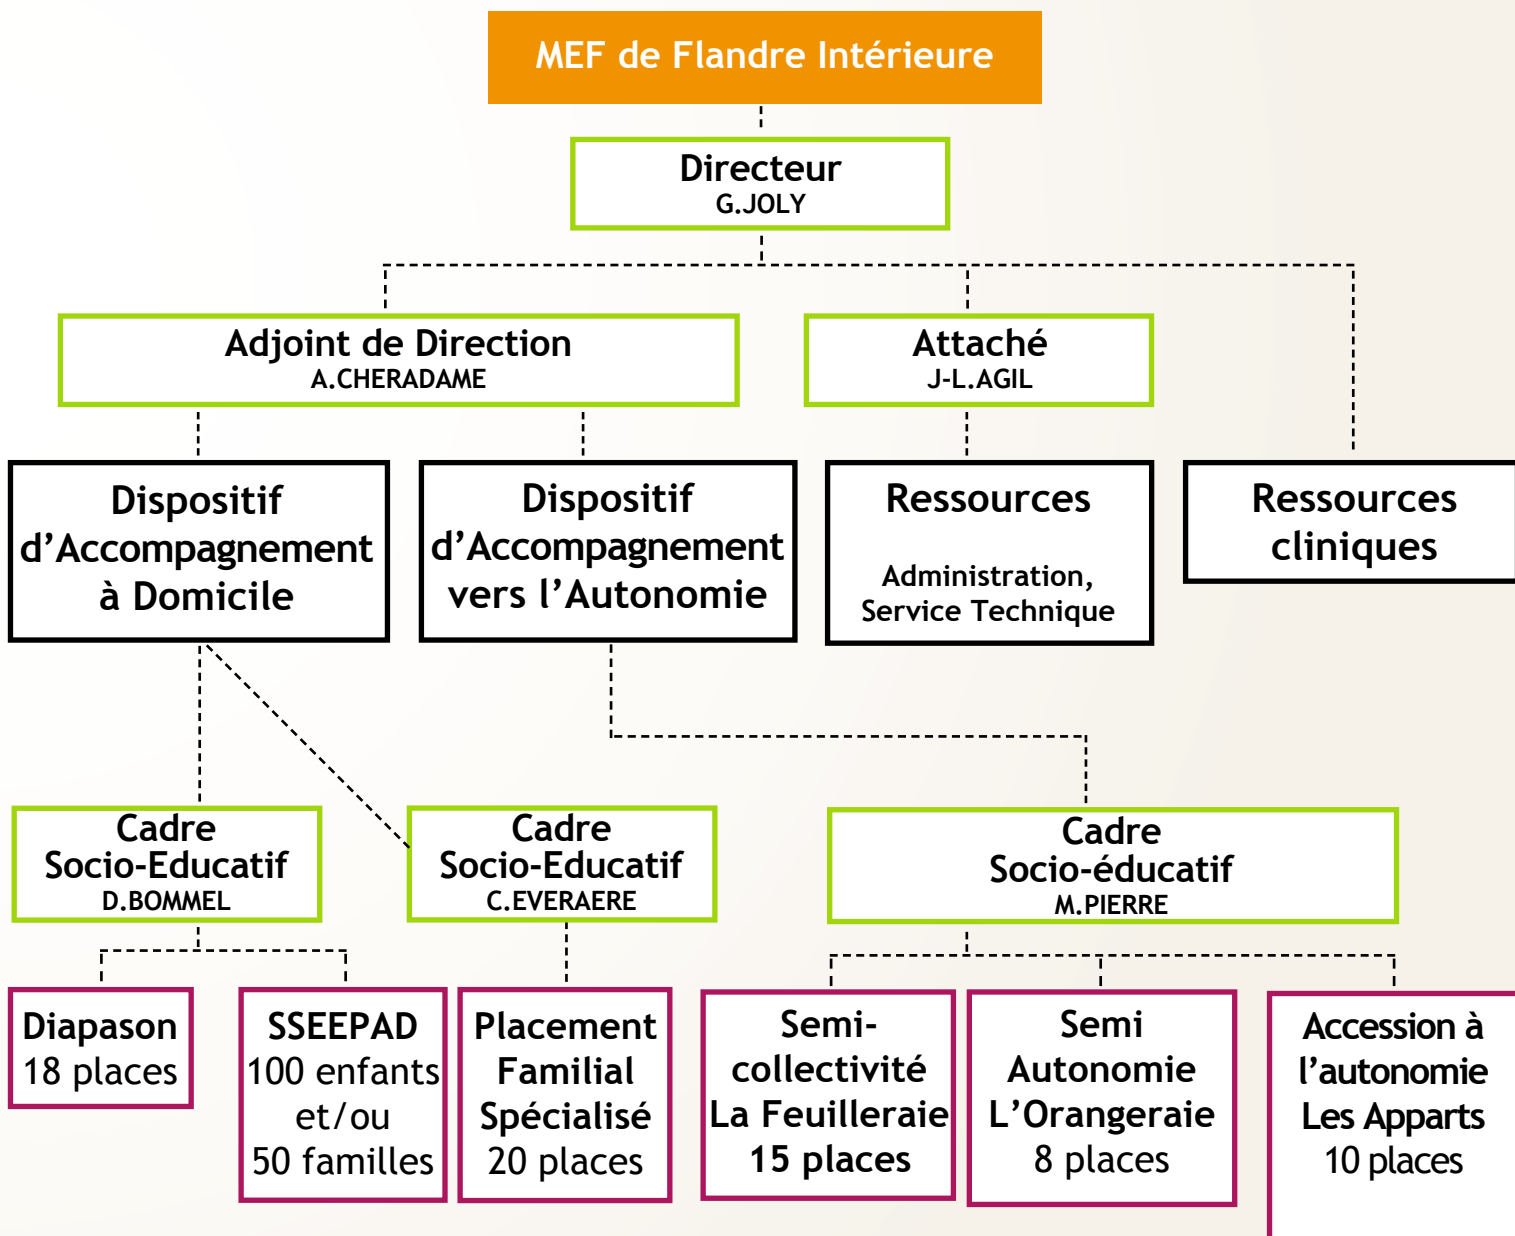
MEF de Flandre Intérieure

Directeur
G.JOLY

Adjoint de Direction
A.CHERADAME

Attaché
J-L.AGIL

Dispositif d'Accompagnement à Domicile

Dispositif d'Accompagnement vers l'Autonomie

Ressources

Administration, Service Technique

Ressources cliniques

Cadre Socio-Educatif
D.BOMMEL

Cadre Socio-Educatif
C.EVERAERE

Cadre Socio-éducatif
M.PIERRE

Diapason
18 places

SSEEPAD
100 enfants et/ou 50 familles

Placement Familial Spécialisé
20 places

Semi-collectivité
La Feuilleraie
15 places

Semi Autonomie
L'Orangeraie
8 places

Accession à l'autonomie
Les Apparts
10 places